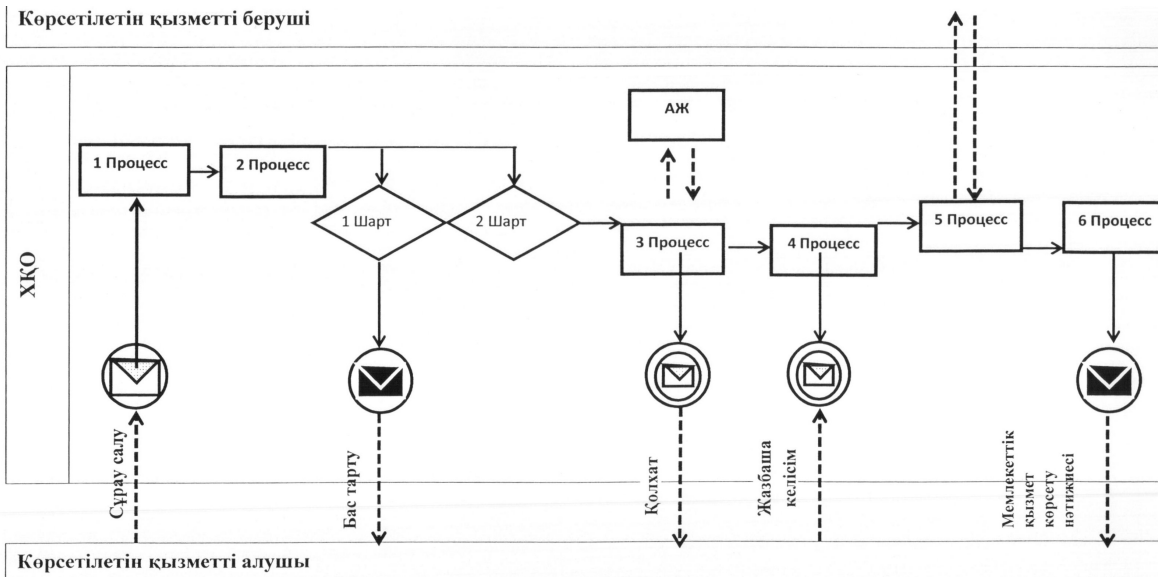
Көрсетілетін қызметті беруші

ХҚО

АЖ

1 Процесс

2 Процесс

1 Шарт

2 Шарт

3 Процесс

4 Процесс

5 Процесс

6 Процесс

Сұрау салу

Бас тарту

Қолхат

Жазбаша келісім

Мемлекеттік қызмет көрсету нәтижиесі

Көрсетілетін қызметті алушы